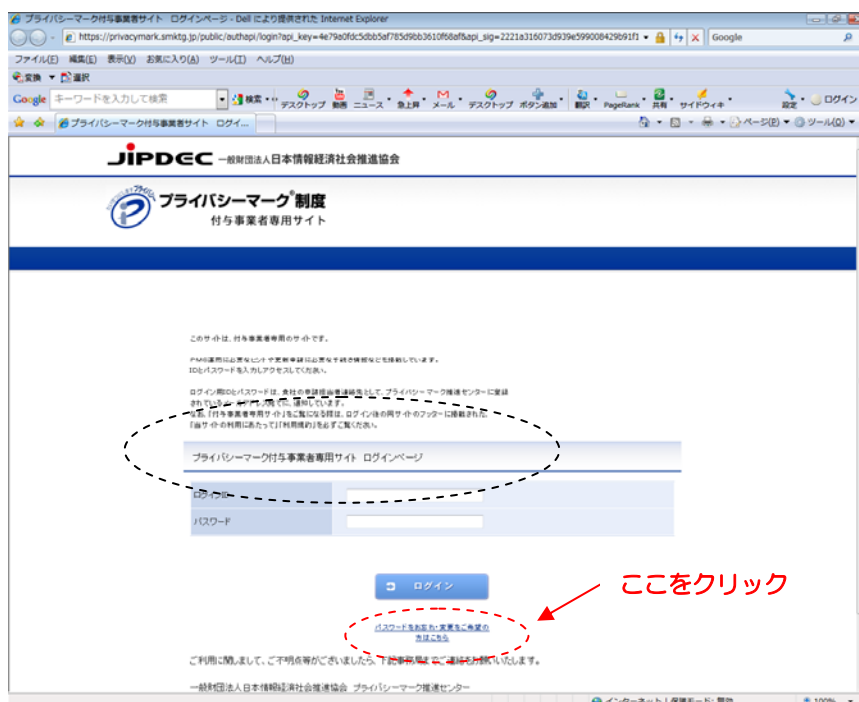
プライバシーマーク付与事業者サイト ログインページ - Dell により提供された Internet Explorer

https://privacymark.smktg.jp/public/authapi/login?api_key=4e79a0fdc5dbb5af785d9bb3610f68af&api_sig=2221a316073d939e599008429b91f1

Google

ファイル(F) 編集(E) 表示(V) お気に入り(A) ツール(T) ヘルプ(H)

変換 選択

Google キーワードを入力して検索 検索 デスクトップ 動画 ニュース 急上昇 メール デスクトップ ボタン追加 翻訳 PageRank 共有 サイドウィキ 設定 ログイン

プライバシーマーク付与事業者サイト ログイ...

ページ(P) ツール(O)

JIPDEC 一般財団法人日本情報経済社会推進協会

プライバシーマーク®制度
付与事業者専用サイト

このサイトは、付与事業者専用のサイトです。

PMS運用に必要なヒントや更新申請に必要な手続き情報なども掲載しています。
IDとパスワードを入力しアクセスしてください。

ログイン用IDとパスワードは、貴社の申請担当者連絡先として、プライバシーマーク推進センターに登録されている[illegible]に通知しています。
なお、「付与事業者専用サイト」をご覧になる際は、ログイン後の同サイトのフッターに掲載された「当サイトの利用にあたって」「利用規約」を必ずご覧ください。

プライバシーマーク付与事業者専用サイト ログインページ

ログインID

パスワード

ログイン

ここをクリック

パスワードをお忘れ・変更をご希望の方はこちら

ご利用に関しまして、ご不明点等がございましたら、下記事務局までご連絡をお願いいたします。

一般財団法人日本情報経済社会推進協会 プライバシーマーク推進センター

インターネット | 保護モード: 無効

100%